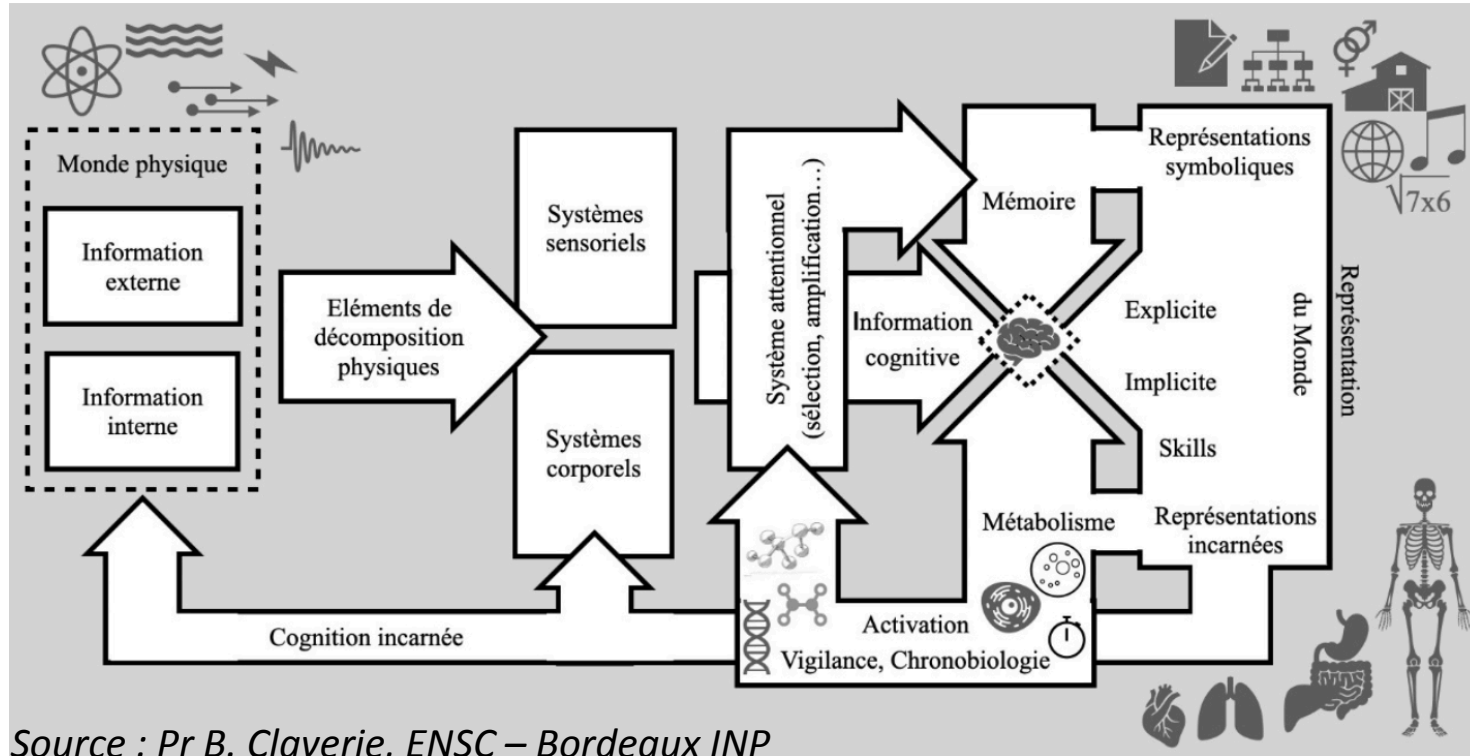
Monde physique

Information externe

Information interne

Eléments de décomposition physiques

Systèmes sensoriels

Systèmes corporels

Système attentionnel (sélection, amplification...)

Information cognitive

Mémoire

Représentations symboliques

$\sqrt{7x6}$

Explicite

Implicite

Skills

Représentation du Monde

Métabolisme

Représentations incarnées

Activation

Vigilance, Chronobiologie

Cognition incarnée

Source : Pr B. Claverie, ENSC – Bordeaux INP